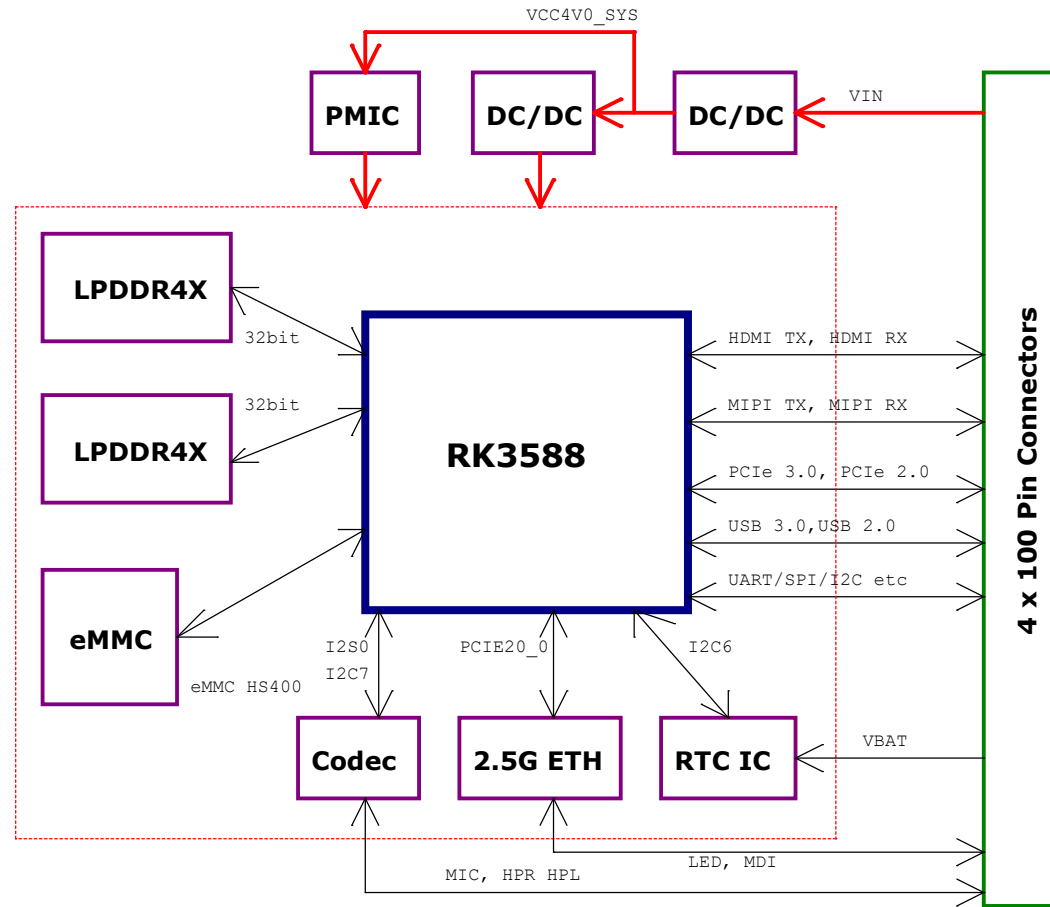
VCC4V0_SYS

PMIC

DC/DC

DC/DC

VIN

LPDDR4X

32bit

32bit

LPDDR4X

RK3588

HDMI TX, HDMI RX

MIPI TX, MIPI RX

PCIe 3.0, PCIe 2.0

USB 3.0,USB 2.0

UART/SPI/I2C etc

4 x 100 Pin Connectors

eMMC

eMMC HS400

I2S0
I2C7

PCIE20_0

I2C6

Codec

2.5G ETH

RTC IC

VBAT

LED, MDI

MIC, HPR HPL